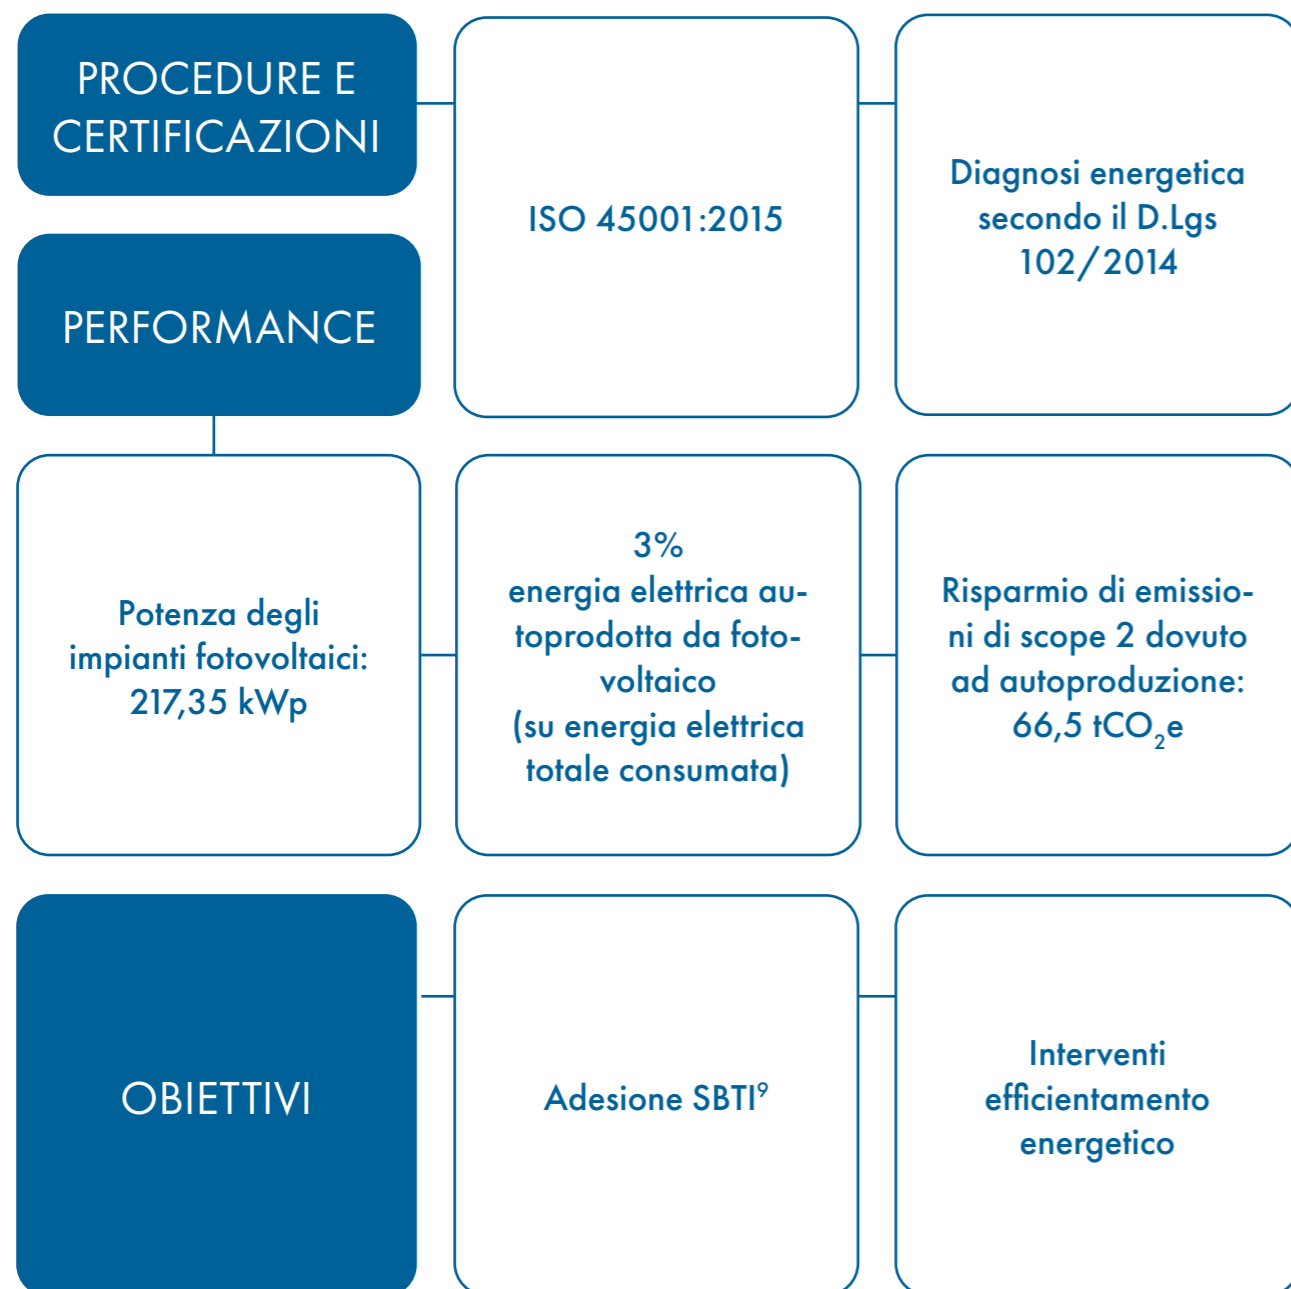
PROCEDURE E CERTIFICAZIONI

PERFORMANCE

ISO 45001:2015

Diagnosi energetica secondo il D.Lgs 102/2014

Potenza degli impianti fotovoltaici: 217,35 kWp

3%
energia elettrica autoprodotta da fotovoltaico
(su energia elettrica totale consumata)

Risparmio di emissioni di scope 2 dovuto ad autoproduzione: 66,5 $tCO_2e$

OBIETTIVI

Adesione SBTI$^9$

Interventi efficientamento energetico